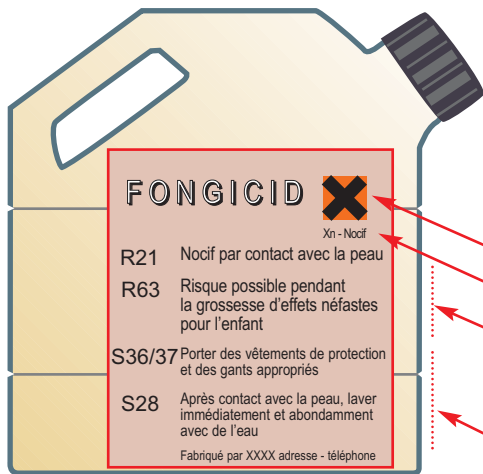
FONGICID

Xn - Nocif

R21 Nocif par contact avec la peau

R63 Risque possible pendant la grossesse d'effets néfastes pour l'enfant

S36/37 Porter des vêtements de protection et des gants appropriés

S28 Après contact avec la peau, laver immédiatement et abondamment avec de l'eau

Fabriqué par XXXX adresse - téléphone